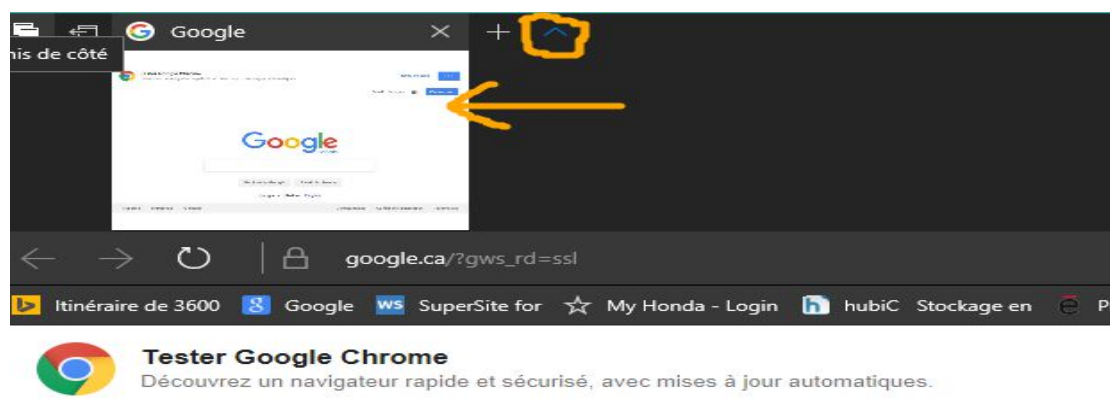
nis de côté

Google

google.ca/?gws_rd=ssl

Itinéraire de 3600 Google SuperSite for My Honda - Login hubiC Stockage en P

Tester Google Chrome

Découvrez un navigateur rapide et sécurisé, avec mises à jour automatiques.